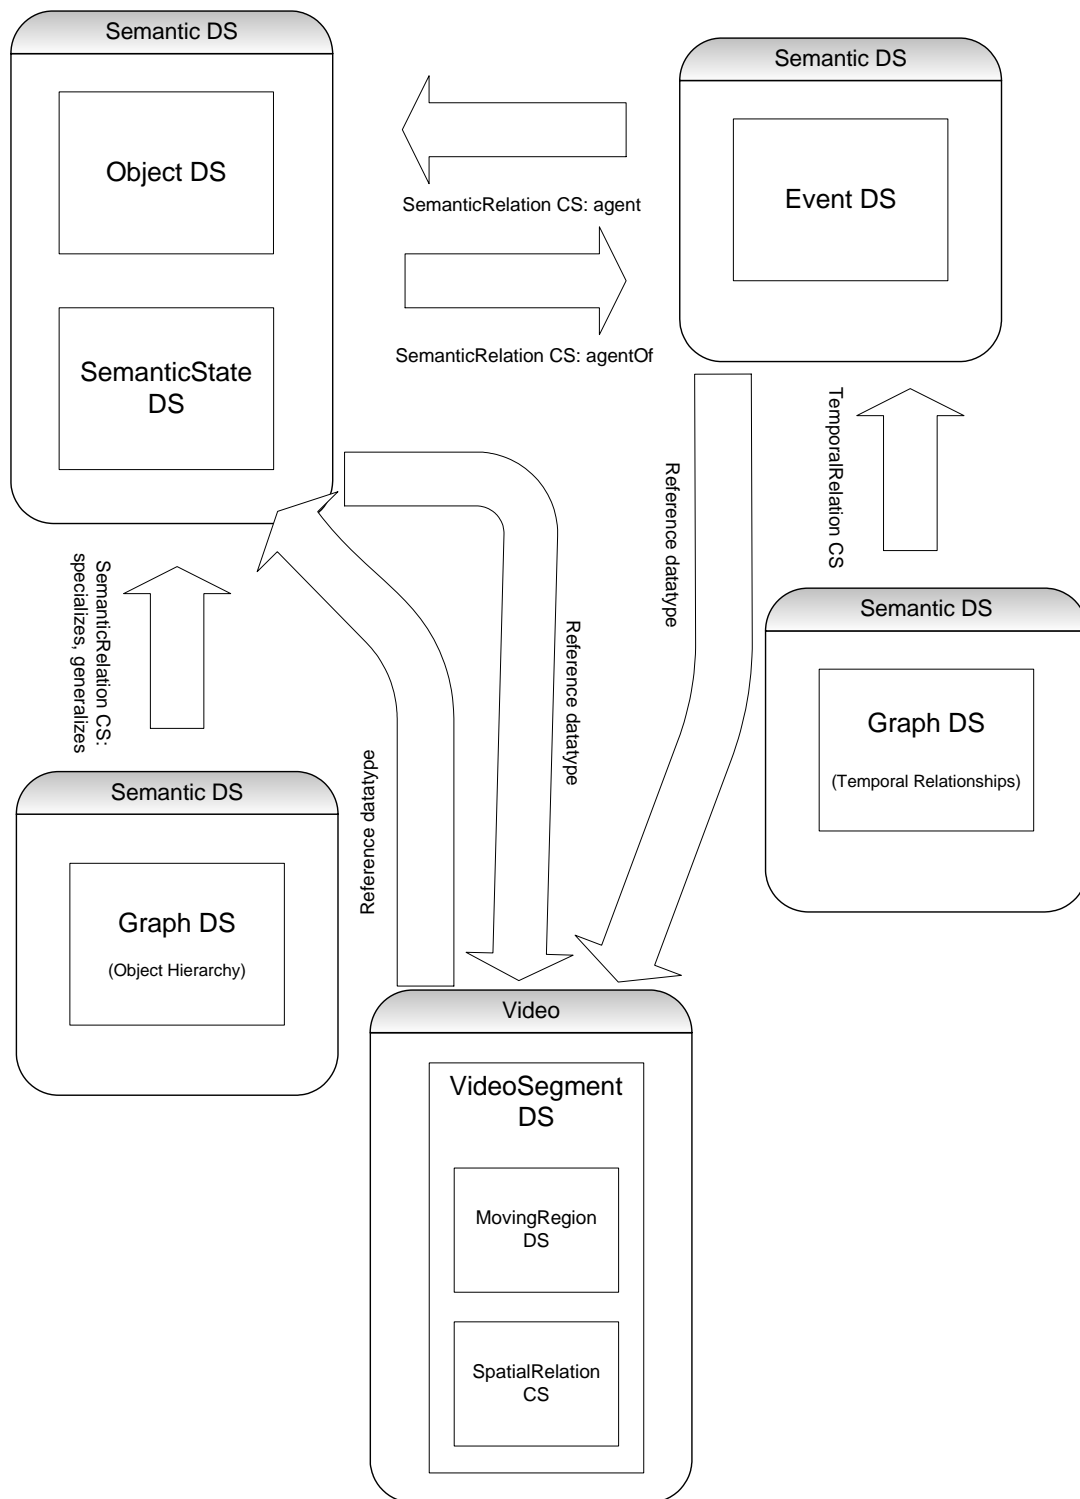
Semantic DS

Object DS

SemanticState DS

Semantic DS

Event DS

SemanticRelation CS: agent

SemanticRelation CS: agentOf

TemporalRelation CS

Reference datatype

Reference datatype

Reference datatype

SemanticRelation CS: specializes, generalizes

Semantic DS

Graph DS

(Temporal Relationships)

Semantic DS

Graph DS

(Object Hierarchy)

Video

VideoSegment DS

MovingRegion DS

SpatialRelation CS